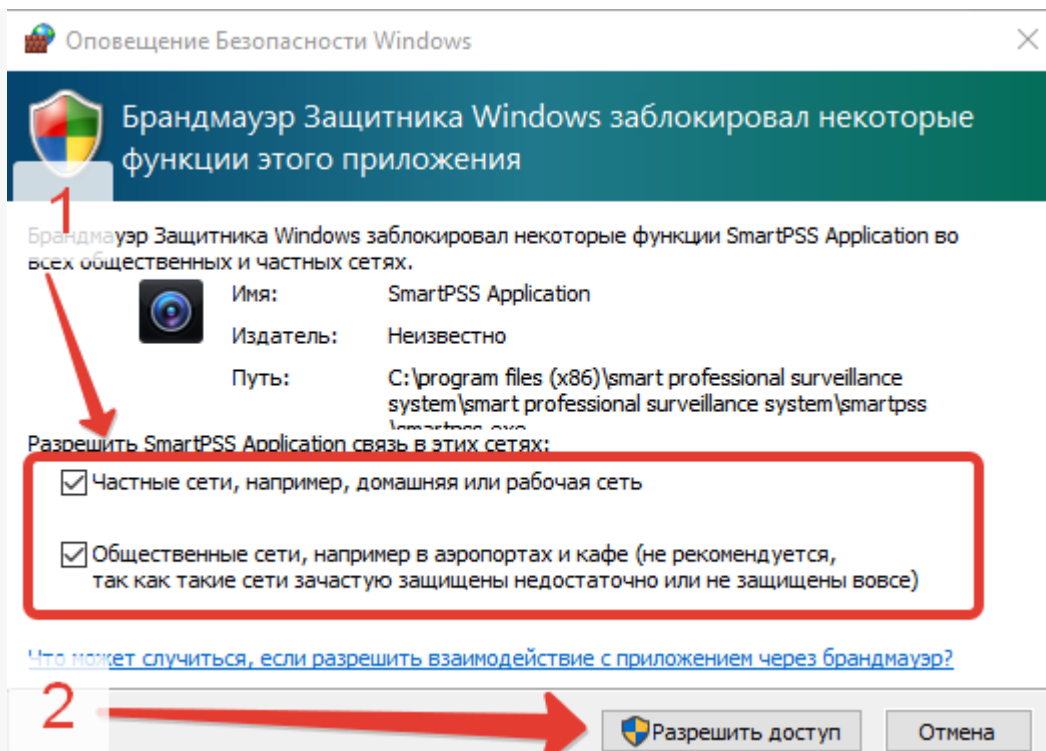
Оповещение Безопасности Windows

Брандмауэр Защитника Windows заблокировал некоторые функции этого приложения

1

Брандмауэр Защитника Windows заблокировал некоторые функции SmartPSS Application во всех общественных и частных сетях.

Имя: SmartPSS Application

Издатель: Неизвестно

Путь: C:\program files (x86)\smart professional surveillance system\smart professional surveillance system\smartpss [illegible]

Разрешить SmartPSS Application связь в этих сетях:

Частные сети, например, домашняя или рабочая сеть

Общественные сети, например в аэропортах и кафе (не рекомендуется, так как такие сети зачастую защищены недостаточно или не защищены вовсе)

Что может случиться, если разрешить взаимодействие с приложением через брандмауэр?

2

Разрешить доступ

Отмена